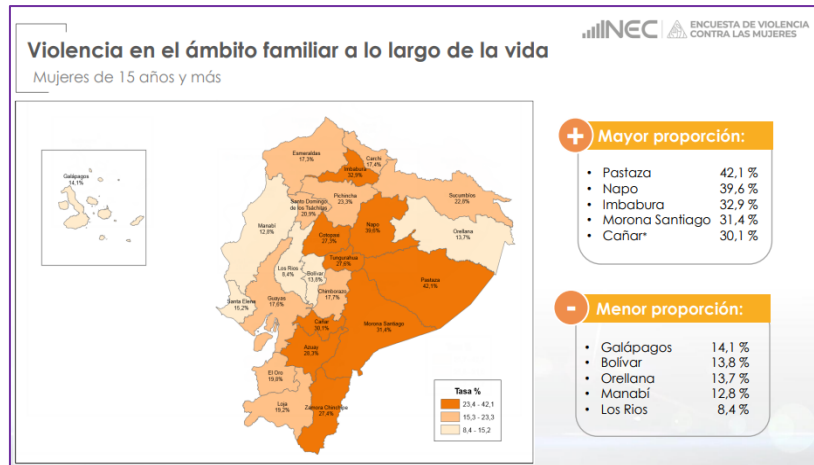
Violencia en el ámbito familiar a lo largo de la vida

Mujeres de 15 años y más

INEC | ENCUESTA DE VIOLENCIA CONTRA LAS MUJERES

Galápagos 14,1%
Esmeraldas 17,3%
Carchi 17,4%
Imbabura 32,9%
Pichincha 23,3%
Sucumbíos 22,0%
Santo Domingo de los Tsáchilas 20,9%
Manabí 12,8%
Napo 39,6%
Orellana 13,7%
Cotopaxi 27,3%
Tungurahua 27,6%
Los Ríos 8,4%
Bolívar 13,8%
Pastaza 42,1%
Chimborazo 17,7%
Santa Elena 16,2%
Guayas 17,6%
Cañar 30,1%
Morona Santiago 31,4%
Azuay 26,3%
El Oro 19,8%
Loja 19,2%
Zamora Chinchipe 27,4%

Tasa %
23,4 - 42,1
15,3 - 23,3
8,4 - 15,2

+ Mayor proporción:
• Pastaza 42,1 %
• Napo 39,6 %
• Imbabura 32,9 %
• Morona Santiago 31,4 %
• Cañar* 30,1 %

- Menor proporción:
• Galápagos 14,1 %
• Bolívar 13,8 %
• Orellana 13,7 %
• Manabí 12,8 %
• Los Rios 8,4 %